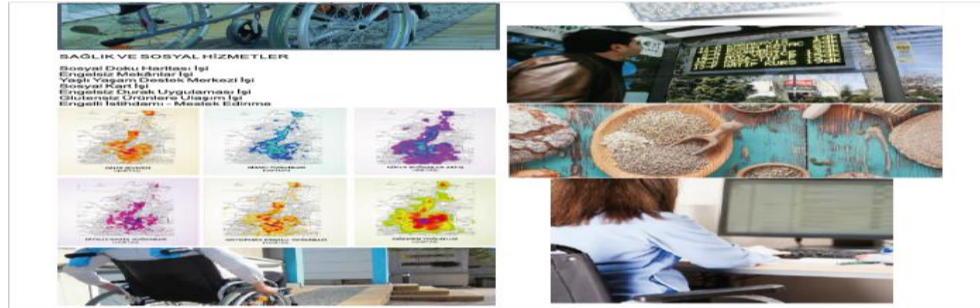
SAĞLIK VE SOSYAL HİZMETLER

Sosyal Doku Haritası İşi
Engelsiz Mekânlar İşi
Yaşlı Yaşam Destek Merkezi İşi
Sosyal Kart İşi
Engelsiz Durak Uygulaması İşi
Glutensiz Ürünlere Ulaşım İşi
Engelli İstihdamı - Meslek Edinme

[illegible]